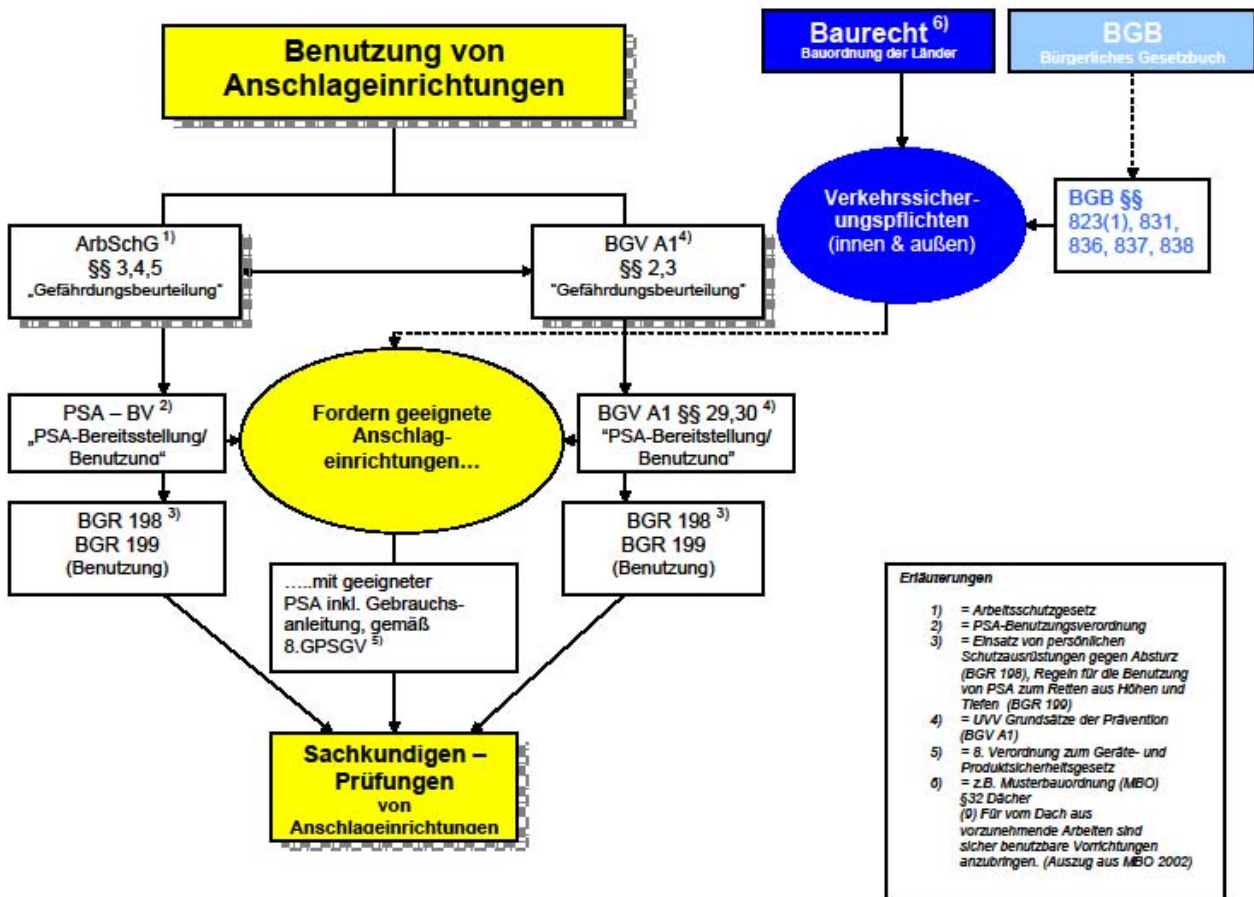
Benutzung von Anschlageinrichtungen

Baurecht $^{6)}$
Bauordnung der Länder

BGB
Bürgerliches Gesetzbuch

Verkehrssicherungspflichten (innen & außen)

BGB §§ 823(1), 831, 836, 837, 838

ArbSchG $^{1)}$
§§ 3,4,5
„Gefährdungsbeurteilung"

BGV A1$^{4)}$
§§ 2,3
"Gefährdungsbeurteilung"

PSA – BV $^{2)}$
„PSA-Bereitsstellung/ Benutzung"

Fordern geeignete Anschlageinrichtungen…

BGV A1 §§ 29,30 $^{4)}$
"PSA-Bereitstellung/ Benutzung"

BGR 198 $^{3)}$
BGR 199
(Benutzung)

…..mit geeigneter PSA inkl. Gebrauchsanleitung, gemäß 8.GPSGV $^{5)}$

BGR 198 $^{3)}$
BGR 199
(Benutzung)

Sachkundigen – Prüfungen von Anschlageinrichtungen

Erläuterungen

1) = Arbeitsschutzgesetz
2) = PSA-Benutzungsverordnung
3) = Einsatz von persönlichen Schutzausrüstungen gegen Absturz (BGR 198), Regeln für die Benutzung von PSA zum Retten aus Höhen und Tiefen (BGR 199)
4) = UVV Grundsätze der Prävention (BGV A1)
5) = 8. Verordnung zum Geräte- und Produktsicherheitsgesetz
6) = z.B. Musterbauordnung (MBO) §32 Dächer
(9) Für vom Dach aus vorzunehmende Arbeiten sind sicher benutzbare Vorrichtungen anzubringen. (Auszug aus MBO 2002)